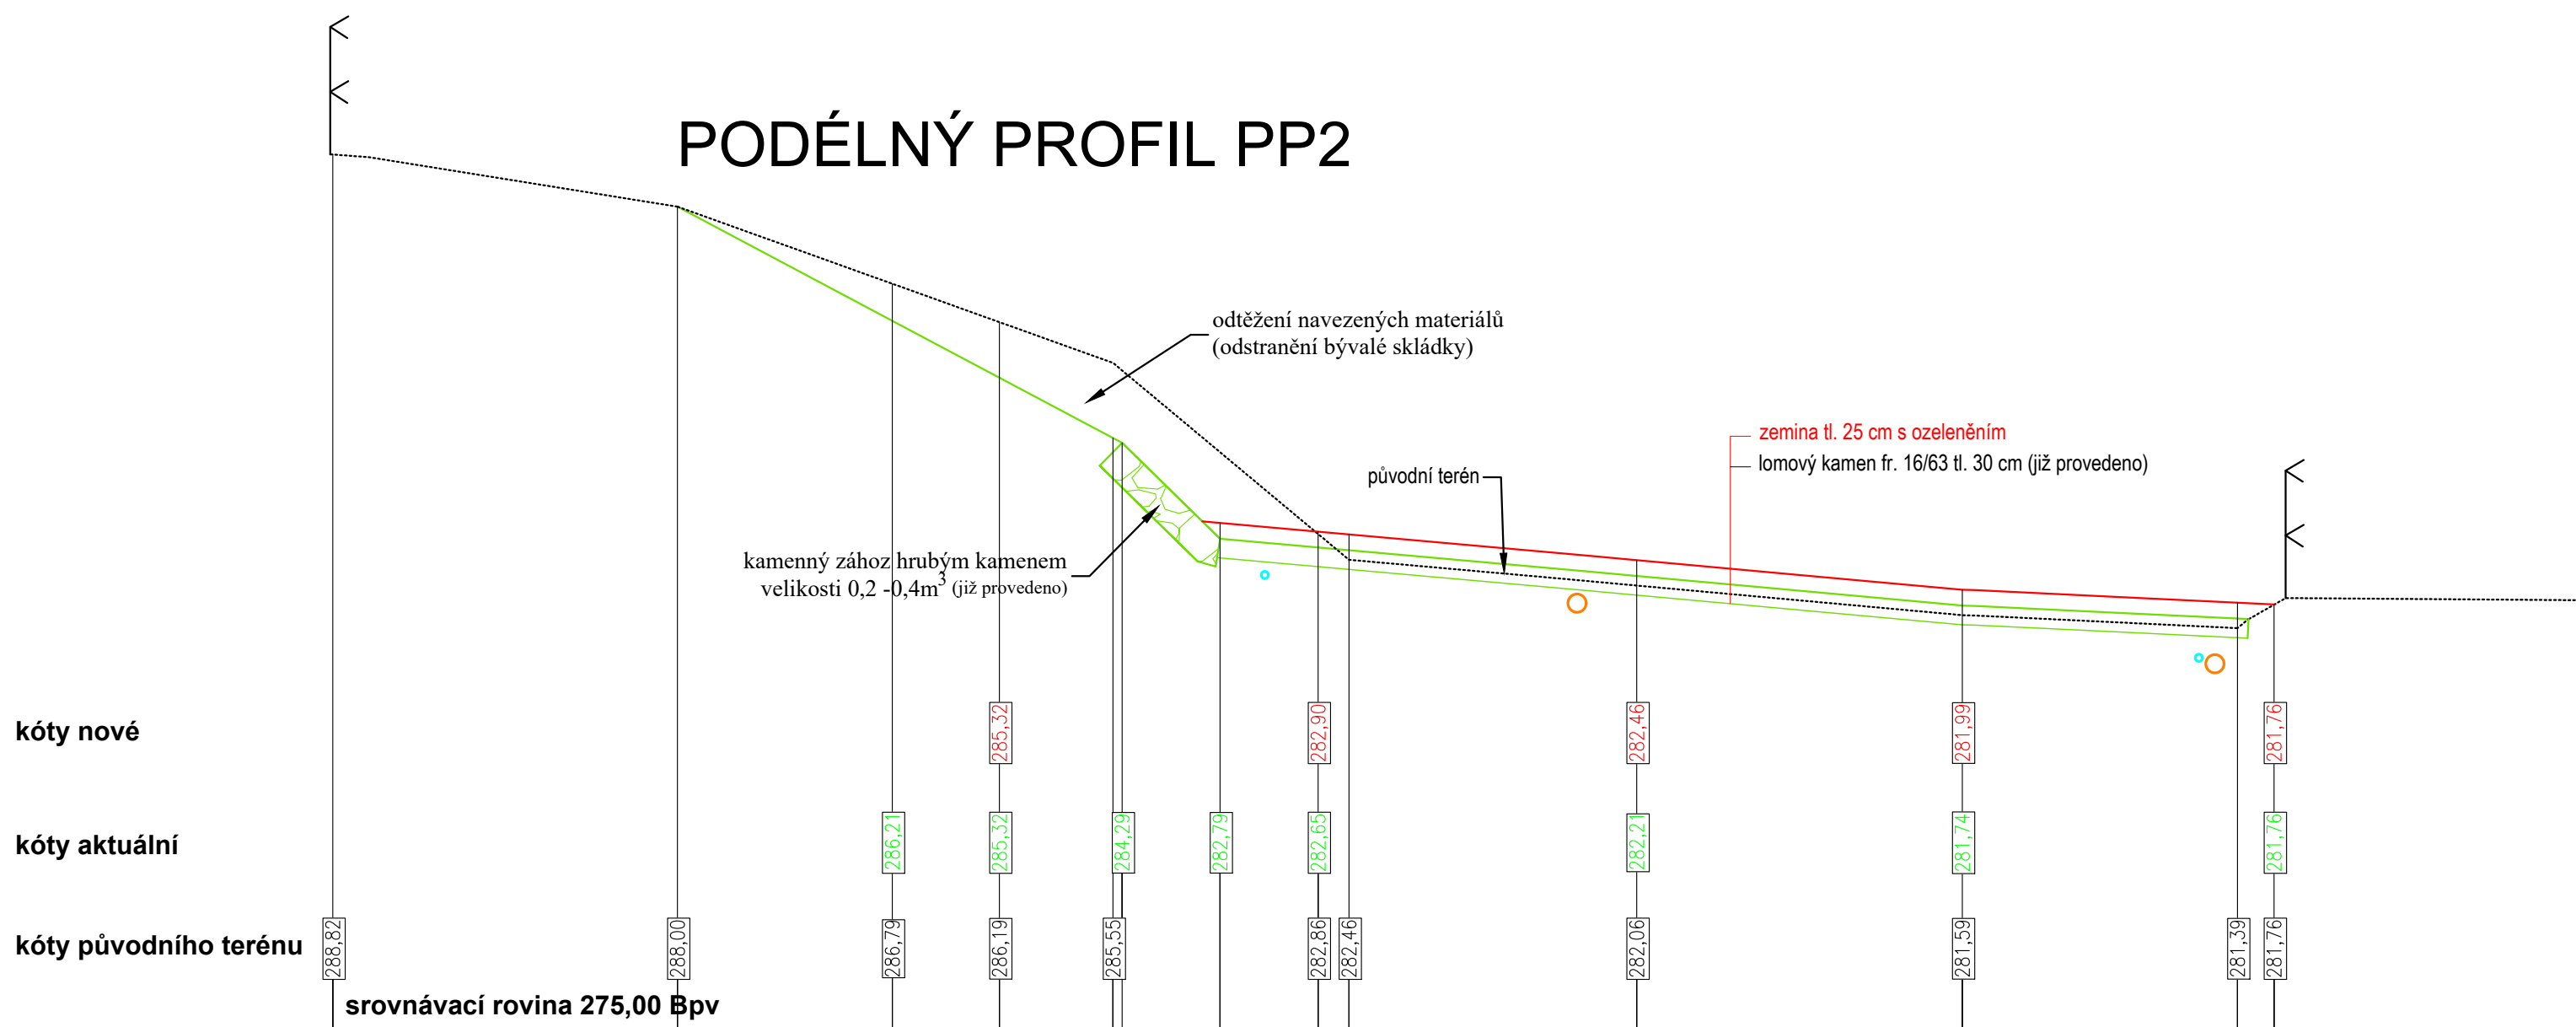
PODÉLNÝ PROFIL PP2

odtěžení navezených materiálů
(odstranění bývalé skládky)

zemina tl. 25 cm s ozeleněním
lomový kamen fr. 16/63 tl. 30 cm (již provedeno)

původní terén

kamenný zához hrubým kamenem
velikosti 0,2 -0,4m$^3$ (již provedeno)

kóty nové
285,32 282,90 282,46 281,99 281,76

kóty aktuální
286,21 285,32 284,29 282,79 282,65 282,21 281,74 281,76

kóty původního terénu
288,82 288,00 286,79 286,19 285,55 282,86 282,46 282,06 281,59 281,39 281,76

srovnávací rovina 275,00 Bpv